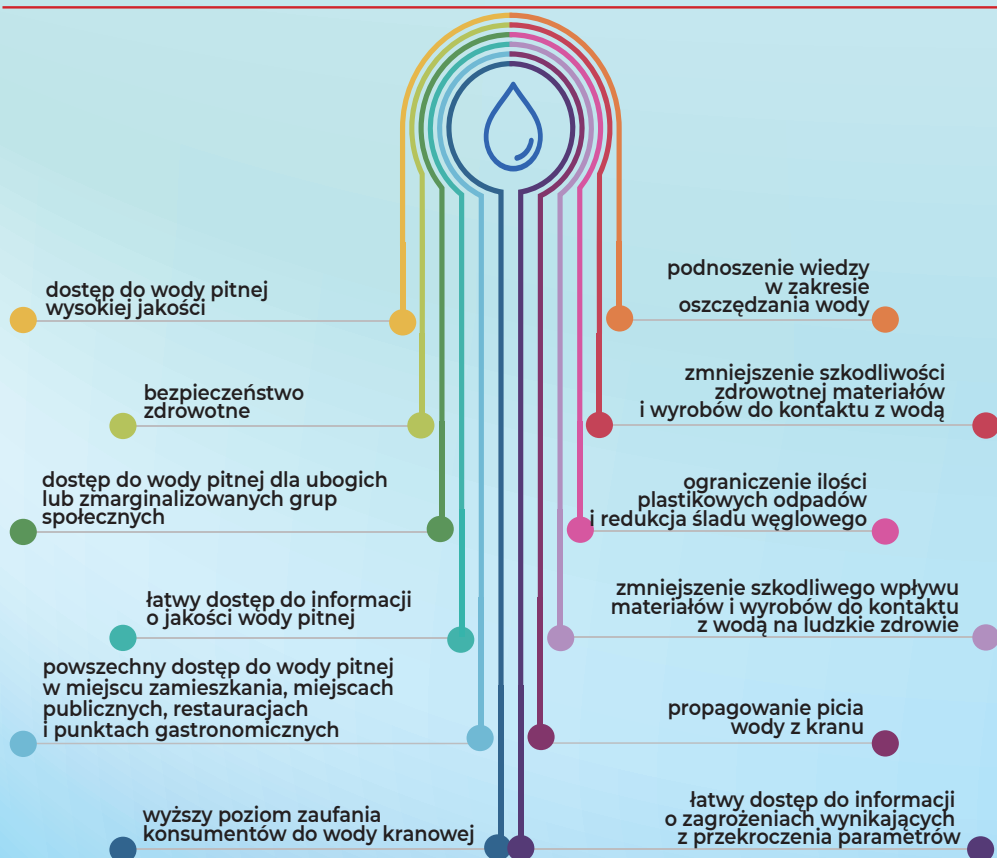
dostęp do wody pitnej wysokiej jakości

podnoszenie wiedzy w zakresie oszczędzania wody

bezpieczeństwo zdrowotne

zmniejszenie szkodliwości zdrowotnej materiałów i wyrobów do kontaktu z wodą

dostęp do wody pitnej dla ubogich lub zmarginalizowanych grup społecznych

ograniczenie ilości plastikowych odpadów i redukcja śladu węglowego

łatwy dostęp do informacji o jakości wody pitnej

zmniejszenie szkodliwego wpływu materiałów i wyrobów do kontaktu z wodą na ludzkie zdrowie

powszechny dostęp do wody pitnej w miejscu zamieszkania, miejscach publicznych, restauracjach i punktach gastronomicznych

propagowanie picia wody z kranu

wyższy poziom zaufania konsumentów do wody kranowej

łatwy dostęp do informacji o zagrożeniach wynikających z przekroczenia parametrów